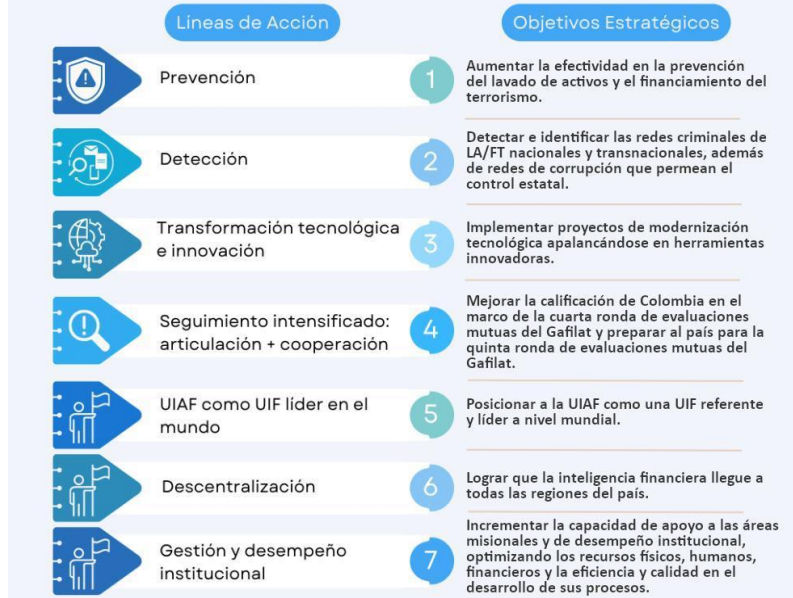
Líneas de Acción

Objetivos Estratégicos

Prevención

1

Aumentar la efectividad en la prevención del lavado de activos y el financiamiento del terrorismo.

Detección

2

Detectar e identificar las redes criminales de LA/FT nacionales y transnacionales, además de redes de corrupción que permean el control estatal.

Transformación tecnológica e innovación

3

Implementar proyectos de modernización tecnológica apalancándose en herramientas innovadoras.

Seguimiento intensificado: articulación + cooperación

4

Mejorar la calificación de Colombia en el marco de la cuarta ronda de evaluaciones mutuas del Gafilat y preparar al país para la quinta ronda de evaluaciones mutuas del Gafilat.

UIAF como UIF líder en el mundo

5

Posicionar a la UIAF como una UIF referente y líder a nivel mundial.

Descentralización

6

Lograr que la inteligencia financiera llegue a todas las regiones del país.

Gestión y desempeño institucional

7

Incrementar la capacidad de apoyo a las áreas misionales y de desempeño institucional, optimizando los recursos físicos, humanos, financieros y la eficiencia y calidad en el desarrollo de sus procesos.